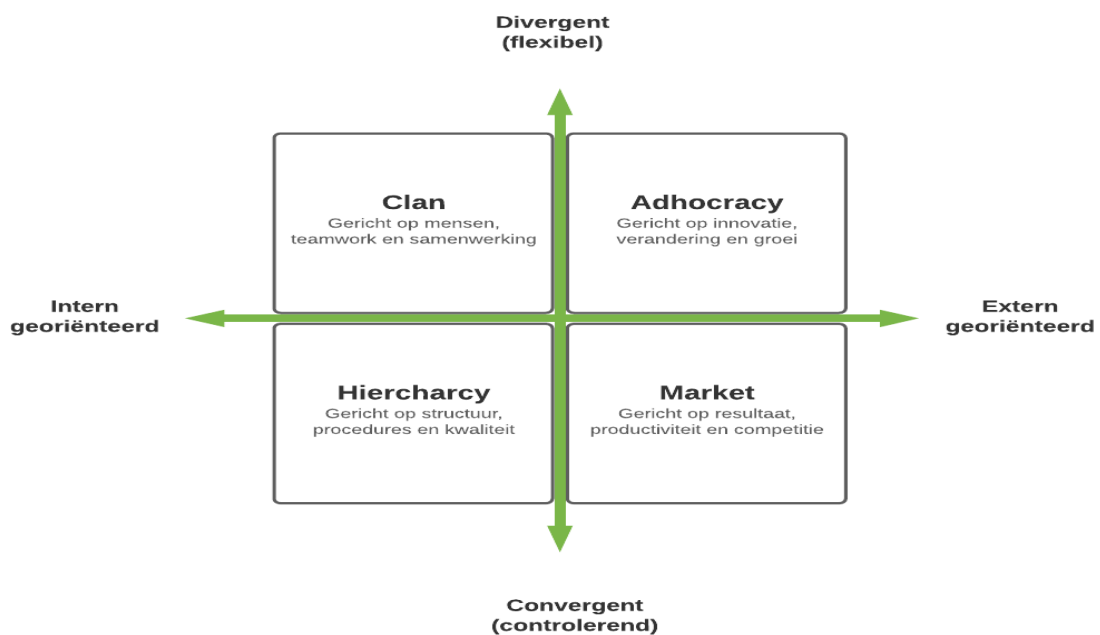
Divergent
(flexibel)

Clan
Gericht op mensen, teamwork en samenwerking

Adhocracy
Gericht op innovatie, verandering en groei

Intern
georiënteerd

Extern
georiënteerd

Hiercharcy
Gericht op structuur, procedures en kwaliteit

Market
Gericht op resultaat, productiviteit en competitie

Convergent
(controlerend)